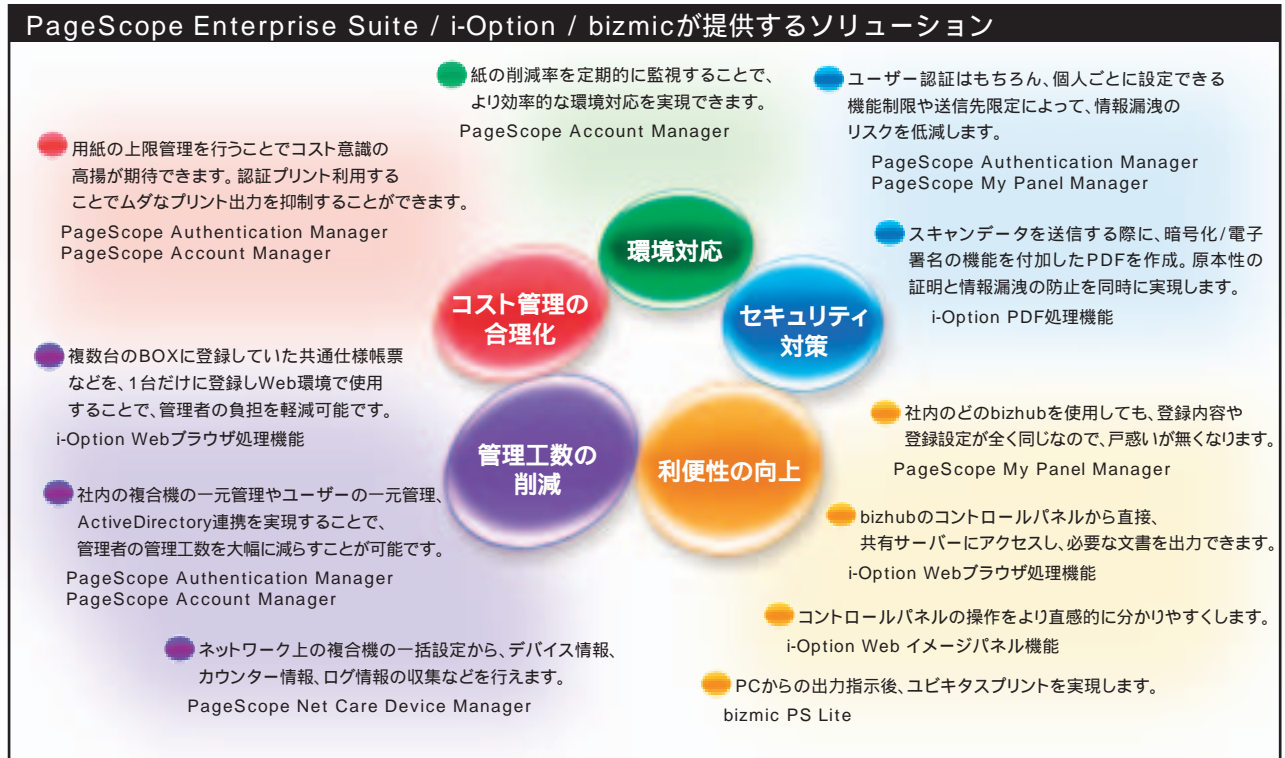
PageScope Enterprise Suite / i-Option / bizmicが提供するソリューション

紙の削減率を定期的に監視することで、より効率的な環境対応を実現できます。
PageScope Account Manager

ユーザー認証はもちろん、個人ごとに設定できる機能制限や送信先限定によって、情報漏洩のリスクを低減します。
PageScope Authentication Manager
PageScope My Panel Manager

用紙の上限管理を行うことでコスト意識の高揚が期待できます。認証プリント利用することでムダなプリント出力を抑制することができます。
PageScope Authentication Manager
PageScope Account Manager

環境対応

スキャンデータを送信する際に、暗号化/電子署名の機能を付加したPDFを作成。原本性の証明と情報漏洩の防止を同時に実現します。
i-Option PDF処理機能

コスト管理の合理化

セキュリティ対策

複数台のBOXに登録していた共通仕様帳票などを、1台だけに登録しWeb環境で使用することで、管理者の負担を軽減可能です。
i-Option Webブラウザ処理機能

管理工数の削減

利便性の向上

社内のどのbizhubを使用しても、登録内容や登録設定が全く同じなので、戸惑いが無くなります。
PageScope My Panel Manager

社内の複合機の一元管理やユーザーの一元管理、ActiveDirectory連携を実現することで、管理者の管理工数を大幅に減らすことが可能です。
PageScope Authentication Manager
PageScope Account Manager

bizhubのコントロールパネルから直接、共有サーバーにアクセスし、必要な文書を出力できます。
i-Option Webブラウザ処理機能

コントロールパネルの操作をより直感的に分かりやすくします。
i-Option Web イメージパネル機能

ネットワーク上の複合機の一括設定から、デバイス情報、カウンター情報、ログ情報の収集などを行えます。
PageScope Net Care Device Manager

PCからの出力指示後、ユビキタスプリントを実現します。
bizmic PS Lite